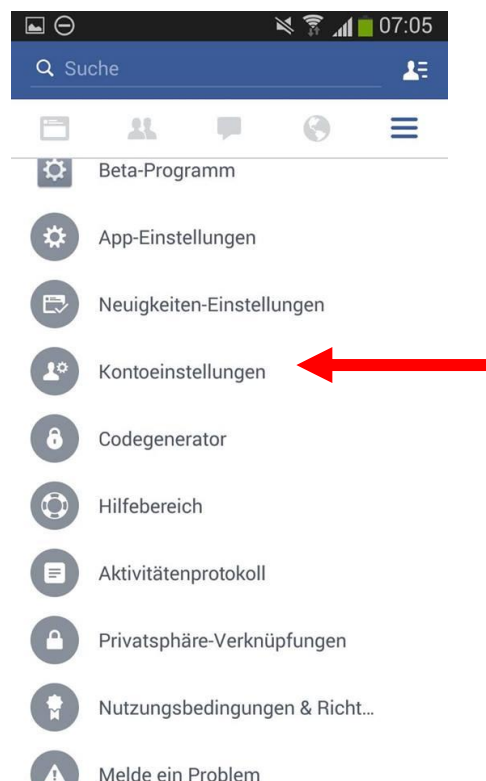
07:05

Suche

Beta-Programm

App-Einstellungen

Neuigkeiten-Einstellungen

Kontoeinstellungen

Codegenerator

Hilfebereich

Aktivitätenprotokoll

Privatsphäre-Verknüpfungen

Nutzungsbedingungen & Richt...

Melde ein Problem